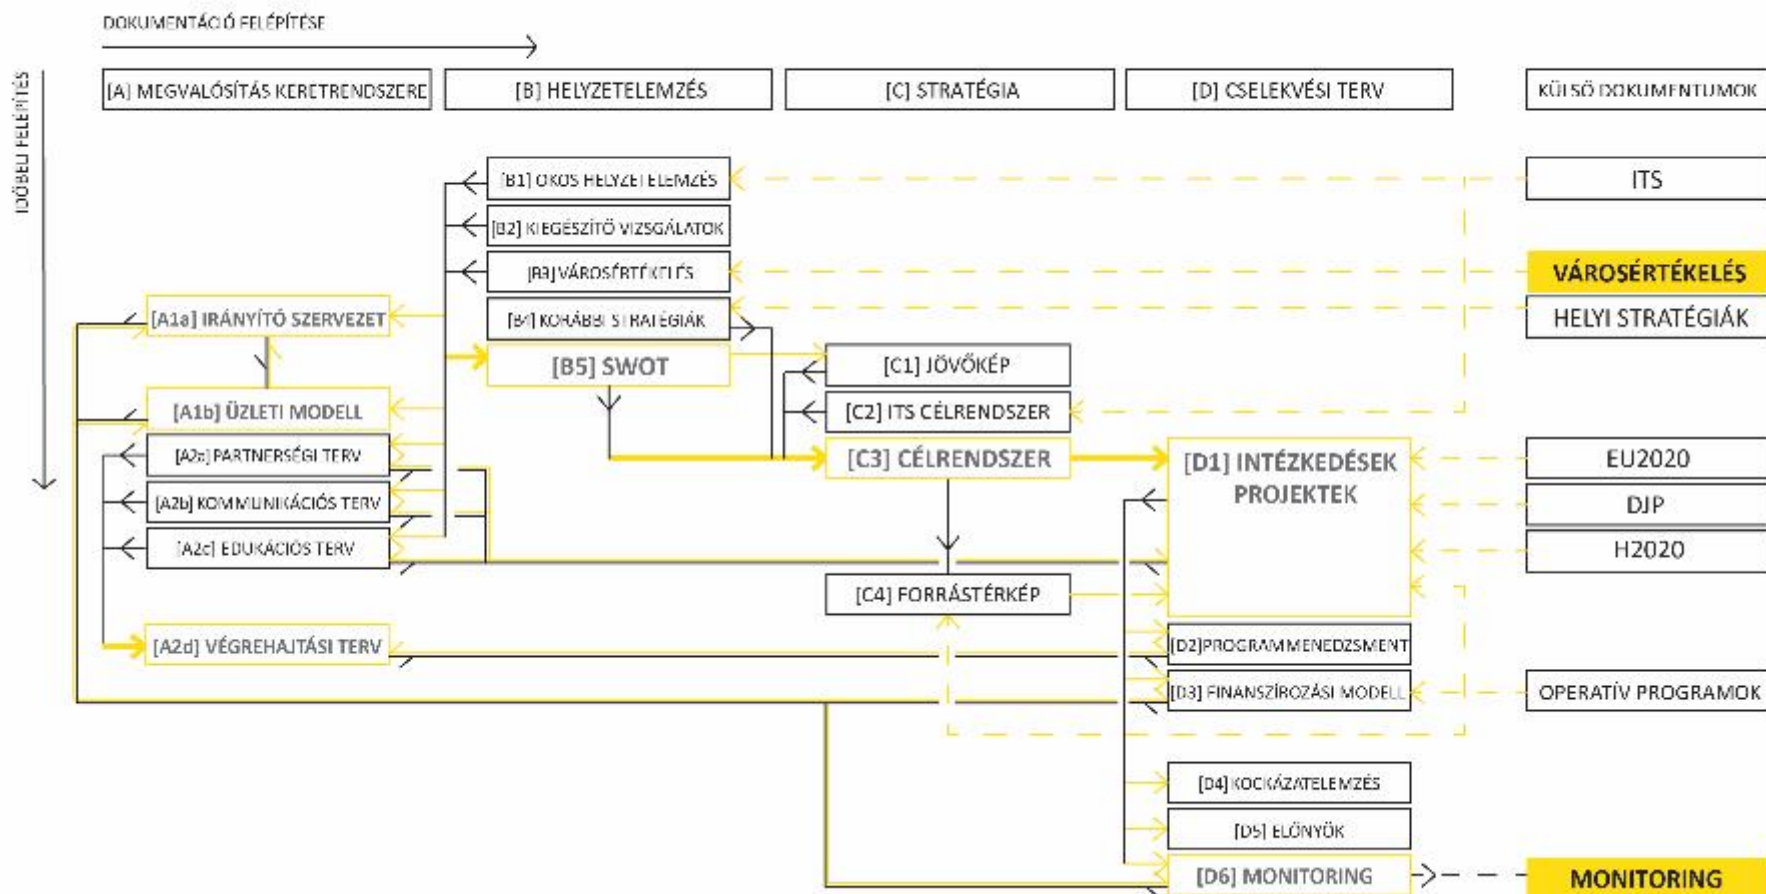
DOKUMENTÁCIÓ FELÉPÍTÉSE

IDŐBELI FELÉPÍTÉS

[A] MEGVALÓSÍTÁS KERETRENDSZERE

[B] HELYZETELEMZÉS

[C] STRATÉGIA

[D] CSELEKVÉSI TERV

KÜLSŐ DOKUMENTUMOK

[B1] OKOS HELYZETELEMZÉS

[B2] KIEGÉSZÍTŐ VIZSGÁLATOK

[B3] VÁROSÉRTÉKELÉS

[B4] KORÁBBI STRATÉGIÁK

[B5] SWOT

ITS

VÁROSÉRTÉKELÉS

HELYI STRATÉGIÁK

[A1a] IRÁNYÍTÓ SZERVEZET

[A1b] ÜZLETI MODELL

[A2a] PARTNERSÉGI TERV

[A2b] KOMMUNIKÁCIÓS TERV

[A2c] EDUKÁCIÓS TERV

[A2d] VÉGREHAJTÁSI TERV

[C1] JÖVŐKÉP

[C2] ITS CÉLRENDSZER

[C3] CÉLRENDSZER

[C4] FORRÁSTÉRKÉP

[D1] INTÉZKEDÉSEK PROJEKTEK

[D2]PROGRAMMENEDZSMENT

[D3] FINANSZÍROZÁSI MODELL

[D4] KOCKÁZATELEMZÉS

[D5] ELŐNYÖK

[D6] MONITORING

EU2020

DJP

H2020

OPERATÍV PROGRAMOK

MONITORING